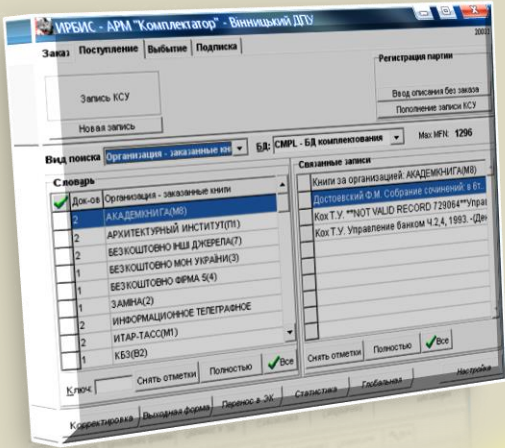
ИРБИС - АРМ "Комплектатор" - Вінницький ДПУ

Заказ | Поступление | Выбытие | Подписка

Регистрация партии

Запись КСУ

Ввод описания без заказа

Пополнение записи КСУ

Новая запись

Вид поиска: Организация - заказанные кн

БД: CMPL - БД комплектования

Max MFN: 1296

Словарь

| | Док-ов | Организация - заказанные книги |
|---|---|---|
| ✓ | 2 | АКАДЕМКНИГА(М8) |
| | 1 | АРХИТЕКТУРНЫЙ ИНСТИТУТ(П1) |
| | 2 | БЕЗКОШТОВНО ІНШІ ДЖЕРЕЛА(7) |
| | 2 | БЕЗКОШТОВНО МОН УКРАЇНИ(3) |
| | 1 | БЕЗКОШТОВНО ФІРМА 5(4) |
| | 1 | ЗАМІНА(2) |
| | 2 | ИНФОРМАЦИОННОЕ ТЕЛЕГРАФНОЕ |
| | 1 | ИТАР-ТАСС(М1) |
| | 1 | КБЗ(В2) |

Связанные записи

Книги за организацией: АКАДЕМКНИГА(М8)
Достоевский Ф.М. Собрание сочинений: в 6т.
Кох Т.У. **NOT VALID RECORD 729064**Управ
Кох Т.У. Управление банком Ч.2,4, 1993. -(Де

Ключ

Снять отметки

Полностью

✓Все

Снять отметки

Полностью

✓Все

Корректировка

Выходная форма

Перенос в ЭК

Статистика

Глобальная

Настройки